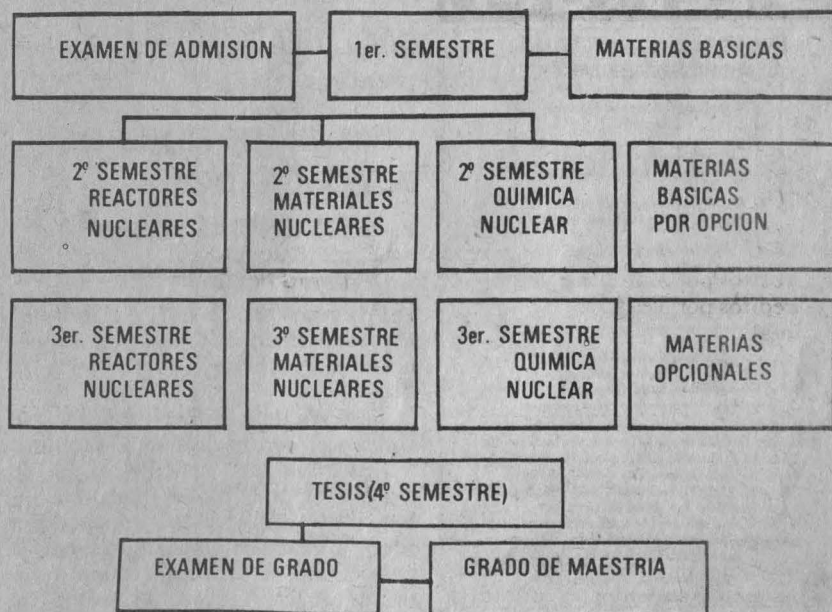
EXAMEN DE ADMISION

1er. SEMESTRE

MATERIAS BASICAS

2º SEMESTRE REACTORES NUCLEARES

2º SEMESTRE MATERIALES NUCLEARES

2º SEMESTRE QUIMICA NUCLEAR

MATERIAS BASICAS POR OPCION

3er. SEMESTRE REACTORES NUCLEARES

3º SEMESTRE MATERIALES NUCLEARES

3er. SEMESTRE QUIMICA NUCLEAR

MATERIAS OPCIONALES

TESIS(4º SEMESTRE)

EXAMEN DE GRADO

GRADO DE MAESTRIA